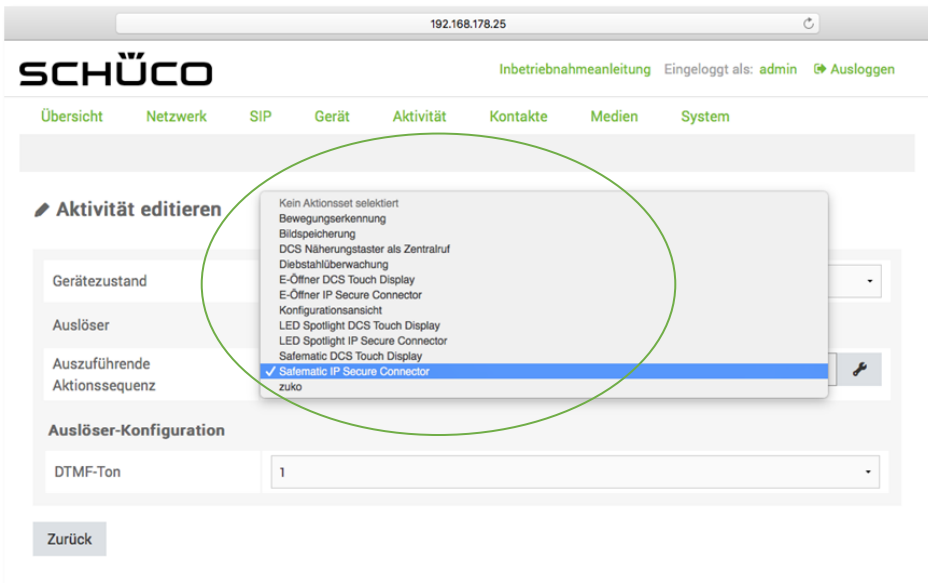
192.168.178.25

SCHÜCO

Inbetriebnahmeanleitung Eingeloggt als: admin Ausloggen

Übersicht Netzwerk SIP Gerät Aktivität Kontakte Medien System

Aktivität editieren

Gerätezustand

Auslöser

Auszuführende Aktionssequenz

Kein Aktionsset selektiert
Bewegungserkennung
Bildspeicherung
DCS Näherungstaster als Zentralruf
Diebstahlüberwachung
E-Öffner DCS Touch Display
E-Öffner IP Secure Connector
Konfigurationsansicht
LED Spotlight DCS Touch Display
LED Spotlight IP Secure Connector
Safematic DCS Touch Display
✓ Safematic IP Secure Connector
zuko

Auslöser-Konfiguration

DTMF-Ton

1

Zurück